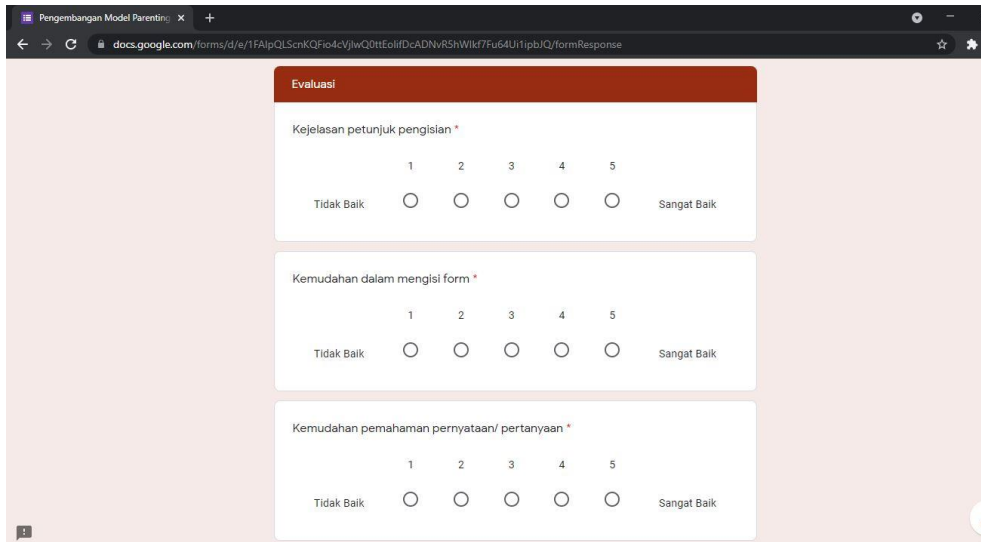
Pengembangan Model Parenting ×

docs.google.com/forms/d/e/1FAIpQLScnKQFio4cVjlwQ0ttEolifDcADNvR5hWlkf7Fu64Ui1ipbJQ/formResponse

Evaluasi

Kejelasan petunjuk pengisian *

| | 1 | 2 | 3 | 4 | 5 | |
|---|---|---|---|---|---|---|
| Tidak Baik | ○ | ○ | ○ | ○ | ○ | Sangat Baik |

Kemudahan dalam mengisi form *

| | 1 | 2 | 3 | 4 | 5 | |
|---|---|---|---|---|---|---|
| Tidak Baik | ○ | ○ | ○ | ○ | ○ | Sangat Baik |

Kemudahan pemahaman pernyataan/ pertanyaan *

| | 1 | 2 | 3 | 4 | 5 | |
|---|---|---|---|---|---|---|
| Tidak Baik | ○ | ○ | ○ | ○ | ○ | Sangat Baik |